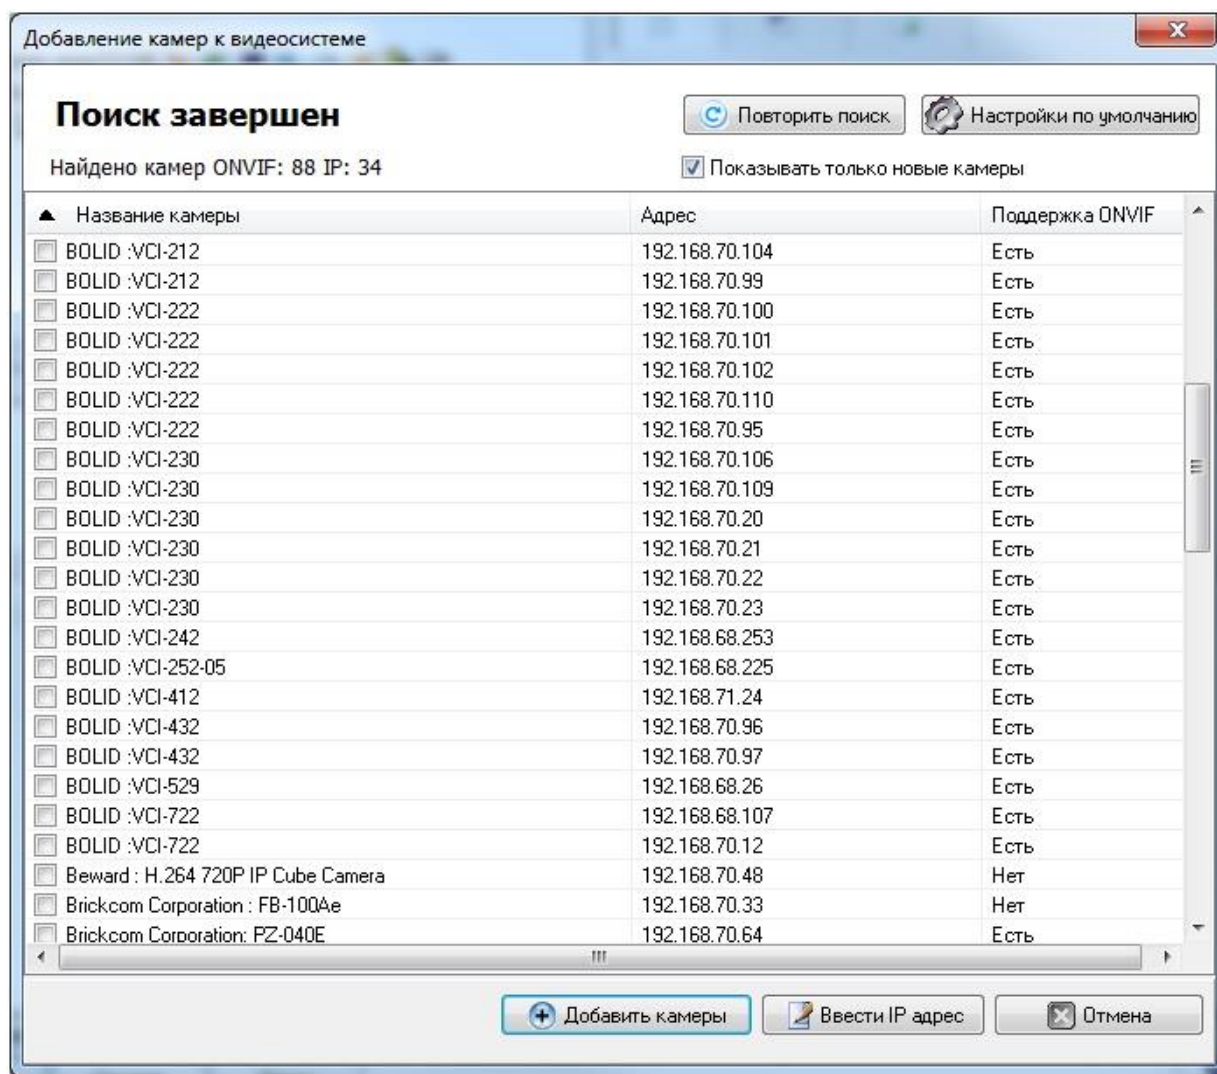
Добавление камер к видеосистеме

Поиск завершен

Повторить поиск

Настройки по умолчанию

Найдено камер ONVIF: 88 IP: 34

Показывать только новые камеры

| Название камеры | Адрес | Поддержка ONVIF |
|---|---|---|
| BOLID :VCI-212 | 192.168.70.104 | Есть |
| BOLID :VCI-212 | 192.168.70.99 | Есть |
| BOLID :VCI-222 | 192.168.70.100 | Есть |
| BOLID :VCI-222 | 192.168.70.101 | Есть |
| BOLID :VCI-222 | 192.168.70.102 | Есть |
| BOLID :VCI-222 | 192.168.70.110 | Есть |
| BOLID :VCI-222 | 192.168.70.95 | Есть |
| BOLID :VCI-230 | 192.168.70.106 | Есть |
| BOLID :VCI-230 | 192.168.70.109 | Есть |
| BOLID :VCI-230 | 192.168.70.20 | Есть |
| BOLID :VCI-230 | 192.168.70.21 | Есть |
| BOLID :VCI-230 | 192.168.70.22 | Есть |
| BOLID :VCI-230 | 192.168.70.23 | Есть |
| BOLID :VCI-242 | 192.168.68.253 | Есть |
| BOLID :VCI-252-05 | 192.168.68.225 | Есть |
| BOLID :VCI-412 | 192.168.71.24 | Есть |
| BOLID :VCI-432 | 192.168.70.96 | Есть |
| BOLID :VCI-432 | 192.168.70.97 | Есть |
| BOLID :VCI-529 | 192.168.68.26 | Есть |
| BOLID :VCI-722 | 192.168.68.107 | Есть |
| BOLID :VCI-722 | 192.168.70.12 | Есть |
| Beward : H.264 720P IP Cube Camera | 192.168.70.48 | Нет |
| Brickcom Corporation : FB-100Ae | 192.168.70.33 | Нет |
| Brickcom Corporation: PZ-040E | 192.168.70.64 | Есть |

Добавить камеры

Ввести IP адрес

Отмена